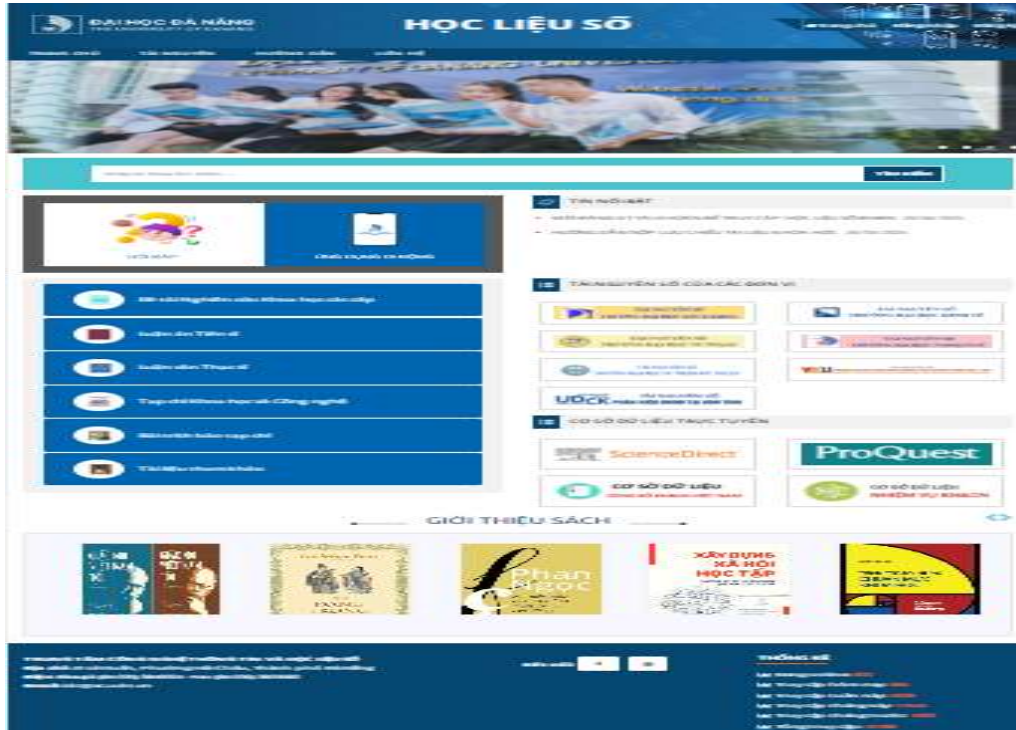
ĐẠI HỌC ĐÀ NẴNG

HỌC LIỆU SỐ

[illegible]

TIN NỔI BẬT

TÀI NGUYÊN SỐ CỦA CÁC ĐƠN VỊ

Luận án Tiến sĩ

Luận văn Thạc sĩ

Tạp chí Khoa học và Công nghệ

UDCK

CƠ SỞ DỮ LIỆU TRỰC TUYẾN

ScienceDirect

ProQuest

CƠ SỞ DỮ LIỆU

CƠ SỞ DỮ LIỆU

GIỚI THIỆU SÁCH

Phan Ngọc

XÂY DỰNG XÃ HỘI HỌC TẬP

THỐNG KÊ